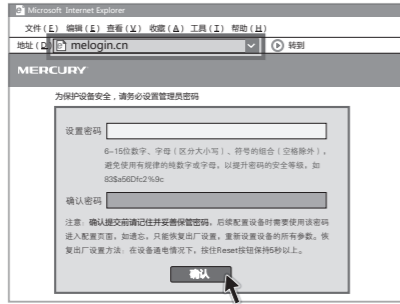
Microsoft Internet Explorer

文件（F） 编辑（E） 查看（V） 收藏（A） 工具（T） 帮助（H）

地址（D） melogin.cn 转到

MERCURY

为保护设备安全，请务必设置管理员密码

设置密码

6~15位数字、字母（区分大小写）、符号的组合（空格除外），避免使用有规律的纯数字或字母，以提升密码的安全等级。如83$a56Dfc2%9c

确认密码

注意：确认提交前请记住并妥善保管密码，后续配置设备时需要使用该密码进入配置页面，如遗忘，只能恢复出厂设置，重新设置设备的所有参数。恢复出厂设置方法：在设备通电情况下，按住Reset按钮保持5秒以上。

确认